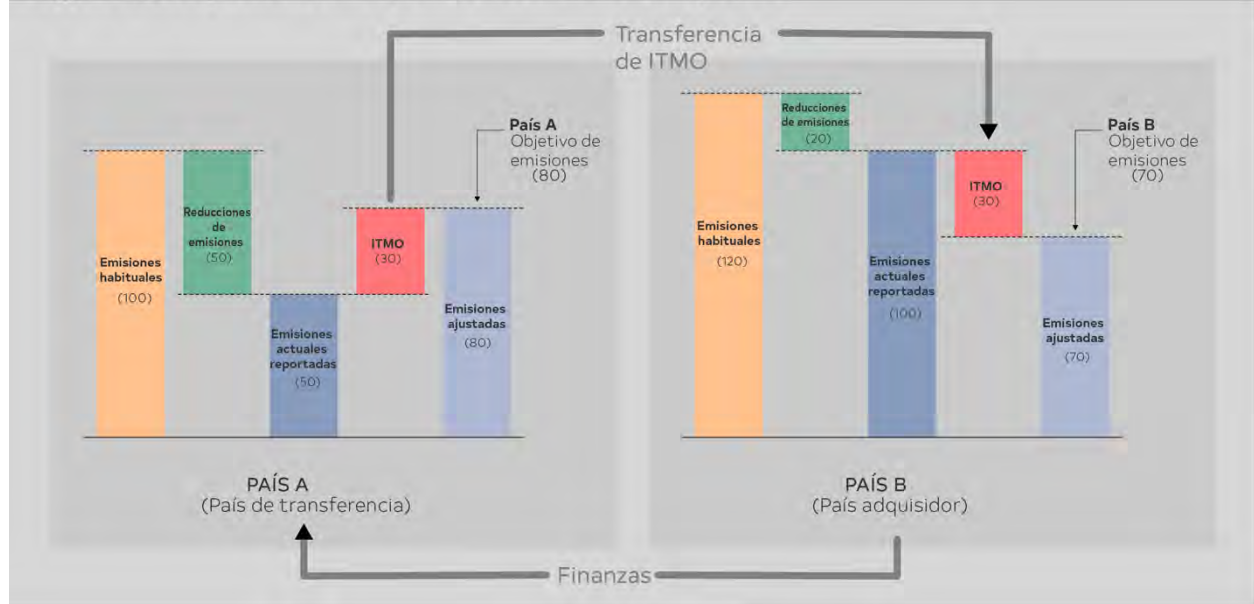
Transferencia de ITMO

País A
Objetivo de emisiones
(80)

Emisiones habituales
(100)

Reducciones de emisiones
(50)

Emisiones actuales reportadas
(50)

ITMO
(30)

Emisiones ajustadas
(80)

PAÍS A
(País de transferencia)

País B
Objetivo de emisiones
(70)

Emisiones habituales
(120)

Reducciones de emisiones
(20)

Emisiones actuales reportadas
(100)

ITMO
(30)

Emisiones ajustadas
(70)

PAÍS B
(País adquisidor)

Finanzas